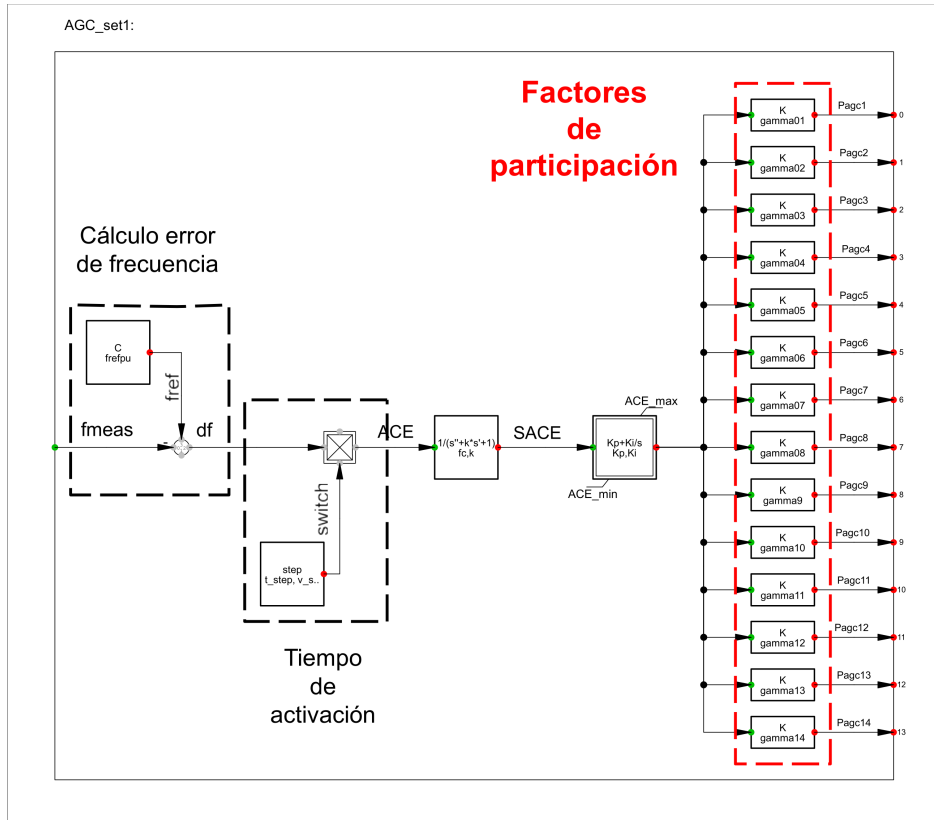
AGC_set1:

Factores de participación

Cálculo error de frecuencia

C
frefpu

fref

fmeas

-

df

ACE

switch

step
t_step, v_s..

1/(s"+k*s'+1)
fc,k

SACE

ACE_max

Kp+Ki/s
Kp,Ki

ACE_min

Tiempo de activación

K
gamma01
Pagc1
0

K
gamma02
Pagc2
1

K
gamma03
Pagc3
2

K
gamma04
Pagc4
3

K
gamma05
Pagc5
4

K
gamma06
Pagc6
5

K
gamma07
Pagc7
6

K
gamma08
Pagc8
7

K
gamma9
Pagc9
8

K
gamma10
Pagc10
9

K
gamma11
Pagc11
10

K
gamma12
Pagc12
11

K
gamma13
Pagc13
12

K
gamma14
Pagc14
13